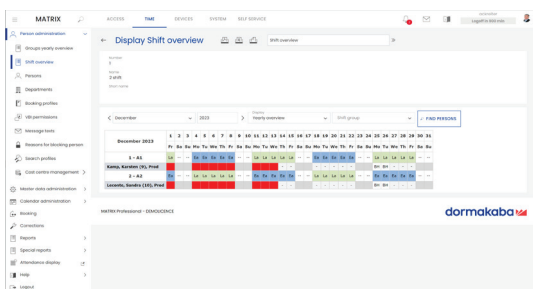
MATRIX

ACCESS TIME DEVICES SYSTEM SELF SERVICE

Logoff in 300 min

Person administration
Groups yearly overview
Shift overview
Persons
Departments
Booking profiles
VB permissions
Message texts
Reasons for blocking person
Search profiles
Cost centre management
Master data administration
Calendar administration
Booking
Corrections
Reports
Special reports
Attendance display
Help
Logout

Display Shift overview

Shift overview

Number
2
Name
2 shift
Short name

December 2023 Yearly overview Shift group FIND PERSONS

| December 2023 | 1 | 2 | 3 | 4 | 5 | 6 | 7 | 8 | 9 | 10 | 11 | 12 | 13 | 14 | 15 | 16 | 17 | 18 | 19 | 20 | 21 | 22 | 23 | 24 | 25 | 26 | 27 | 28 | 29 | 30 | 31 |
|---|---|---|---|---|---|---|---|---|---|---|---|---|---|---|---|---|---|---|---|---|---|---|---|---|---|---|---|---|---|---|---|
| | Fr | Sa | Su | Mo | Tu | We | Th | Fr | Sa | Su | Mo | Tu | We | Th | Fr | Sa | Su | Mo | Tu | We | Th | Fr | Sa | Su | Mo | Tu | We | Th | Fr | Sa | Su |
| 1 - A1 | La | -- | -- | Ea | Ea | Ea | Ea | Ea | -- | -- | La | La | La | La | La | -- | -- | Ea | Ea | Ea | Ea | Ea | -- | -- | La | La | La | La | La | -- | -- |
| Kamp, Karsten (9), Prod | | | | | | | | | | | | | | | | | | | | | | | | | BH | BH | | | | | |
| 2 - A2 | Ea | -- | -- | La | La | La | La | La | -- | -- | Ea | Ea | Ea | Ea | Ea | -- | -- | La | La | La | La | La | -- | -- | Ea | Ea | Ea | Ea | Ea | -- | -- |
| Leonelo, Sandra (10), Prod | | | | | | | | | | | | | | | | | | | | | | | | | BH | BH | | | | | |

MATRIX Professional - DEMOLICENCE

dormakaba